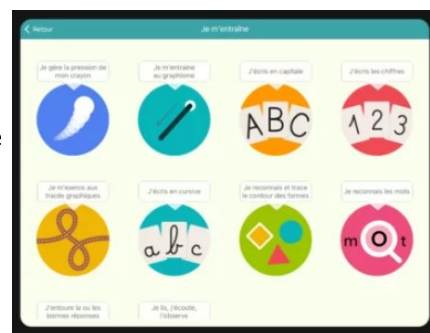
Retour

Je m'entraîne

Je gère la pression de mon crayon

Je m'entraîne au graphisme

J'écris en capitale

ABC

J'écris les chiffres

1 2 3

Je m'exerce aux tracés graphiques

J'écris en cursive

a b c

Je reconnais et trace le contour des formes

Je reconnais les mots

m O t

J'entoure la ou les bonnes réponses

Je lis, j'écoute, j'observe